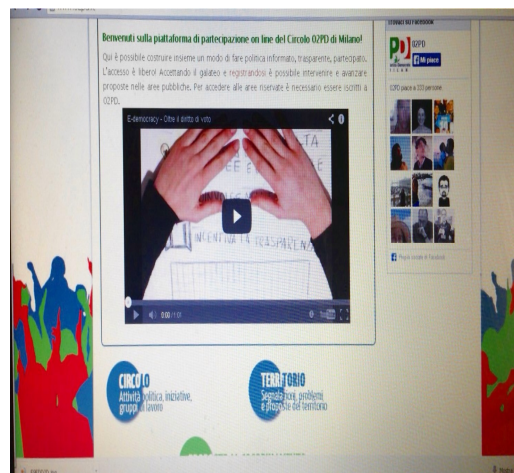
Benvenuti sulla piattaforma di partecipazione on line del Circolo 02PD di Milano!

Qui è possibile costruire insieme un modo di fare politica informato, trasparente, partecipato. L'accesso è libero! Accettando il galateo e registrandosi è possibile intervenire e avanzare proposte nelle aree pubbliche. Per accedere alle aree riservate è necessario essere iscritti a 02PD.

E-democracy - Oltre il diritto di voto

INCENTIVA LA TRASPARENZA

0:00 / 1:01

02PD

Mi piace

02PD piace a 333 persone

Plug-in sociale di Facebook

CIRCOLO
Attività politica, iniziative, gruppi di lavoro

TERRITORIO
Segnalazioni, problemi e proposte del territorio